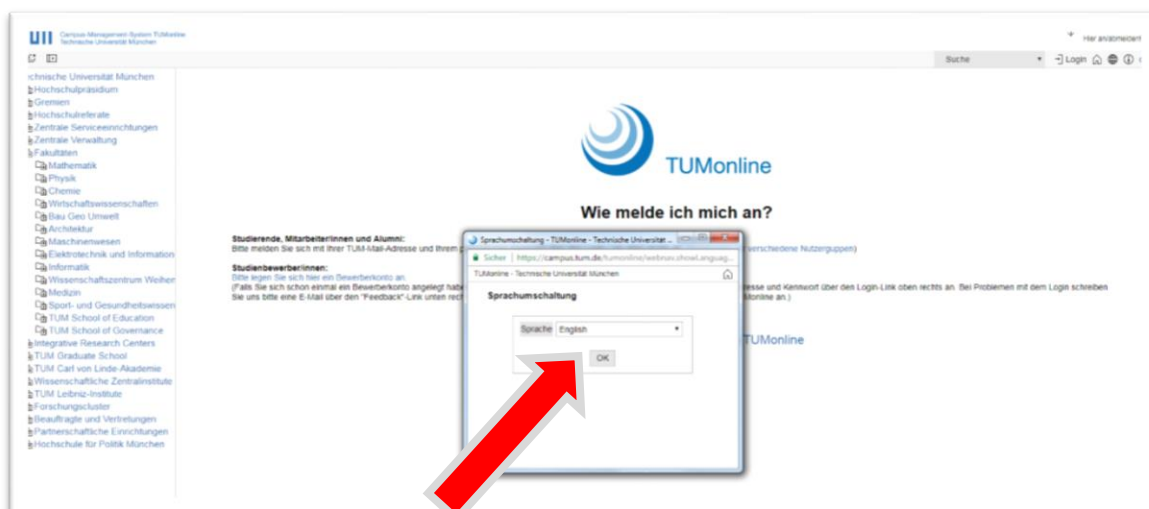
TUM Campus-Management-System TUMonline Technische Universität München

Hier anmelden

Suche

Login

chnische Universität München
Hochschulpräsidium
Gremien
Hochschulreferate
Zentrale Serviceeinrichtungen
Zentrale Verwaltung
Fakultäten
Mathematik
Physik
Chemie
Wirtschaftswissenschaften
Bau Geo Umwelt
Architektur
Maschinenwesen
Elektrotechnik und Information
Informatik
Wissenschaftszentrum Weihen
Medizin
Sport- und Gesundheitswissen
TUM School of Education
TUM School of Governance
Integrative Research Centers
TUM Graduate School
TUM Carl von Linde-Akademie
Wissenschaftliche Zentralinstitute
TUM Leibniz-Institute
Forschungscluster
Beauftragte und Vertretungen
Partnerschaftliche Einrichtungen
Hochschule für Politik München

TUMonline

Wie melde ich mich an?

Studierende, Mitarbeiter/innen und Alumni:
Bitte melden Sie sich mit Ihrer TUM-Mail-Adresse und Ihrem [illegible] verschiedene Nutzergruppen)

Studienbewerber/innen:
Bitte legen Sie sich hier ein Bewerberkonto an.
(Falls Sie sich schon einmal ein Bewerberkonto angelegt habe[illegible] esse und Kennwort über den Login-Link oben rechts an. Bei Problemen mit dem Login schreiben Sie uns bitte eine E-Mail über den "Feedback"-Link unten rech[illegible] Online an.)

TUMonline

Sprachumschaltung - TUMonline - Technische Universität ...
Sicher | https://campus.tum.de/tumonline/webnav.showLanguag...
TUMonline - Technische Universität München

Sprachumschaltung

Sprache English

OK